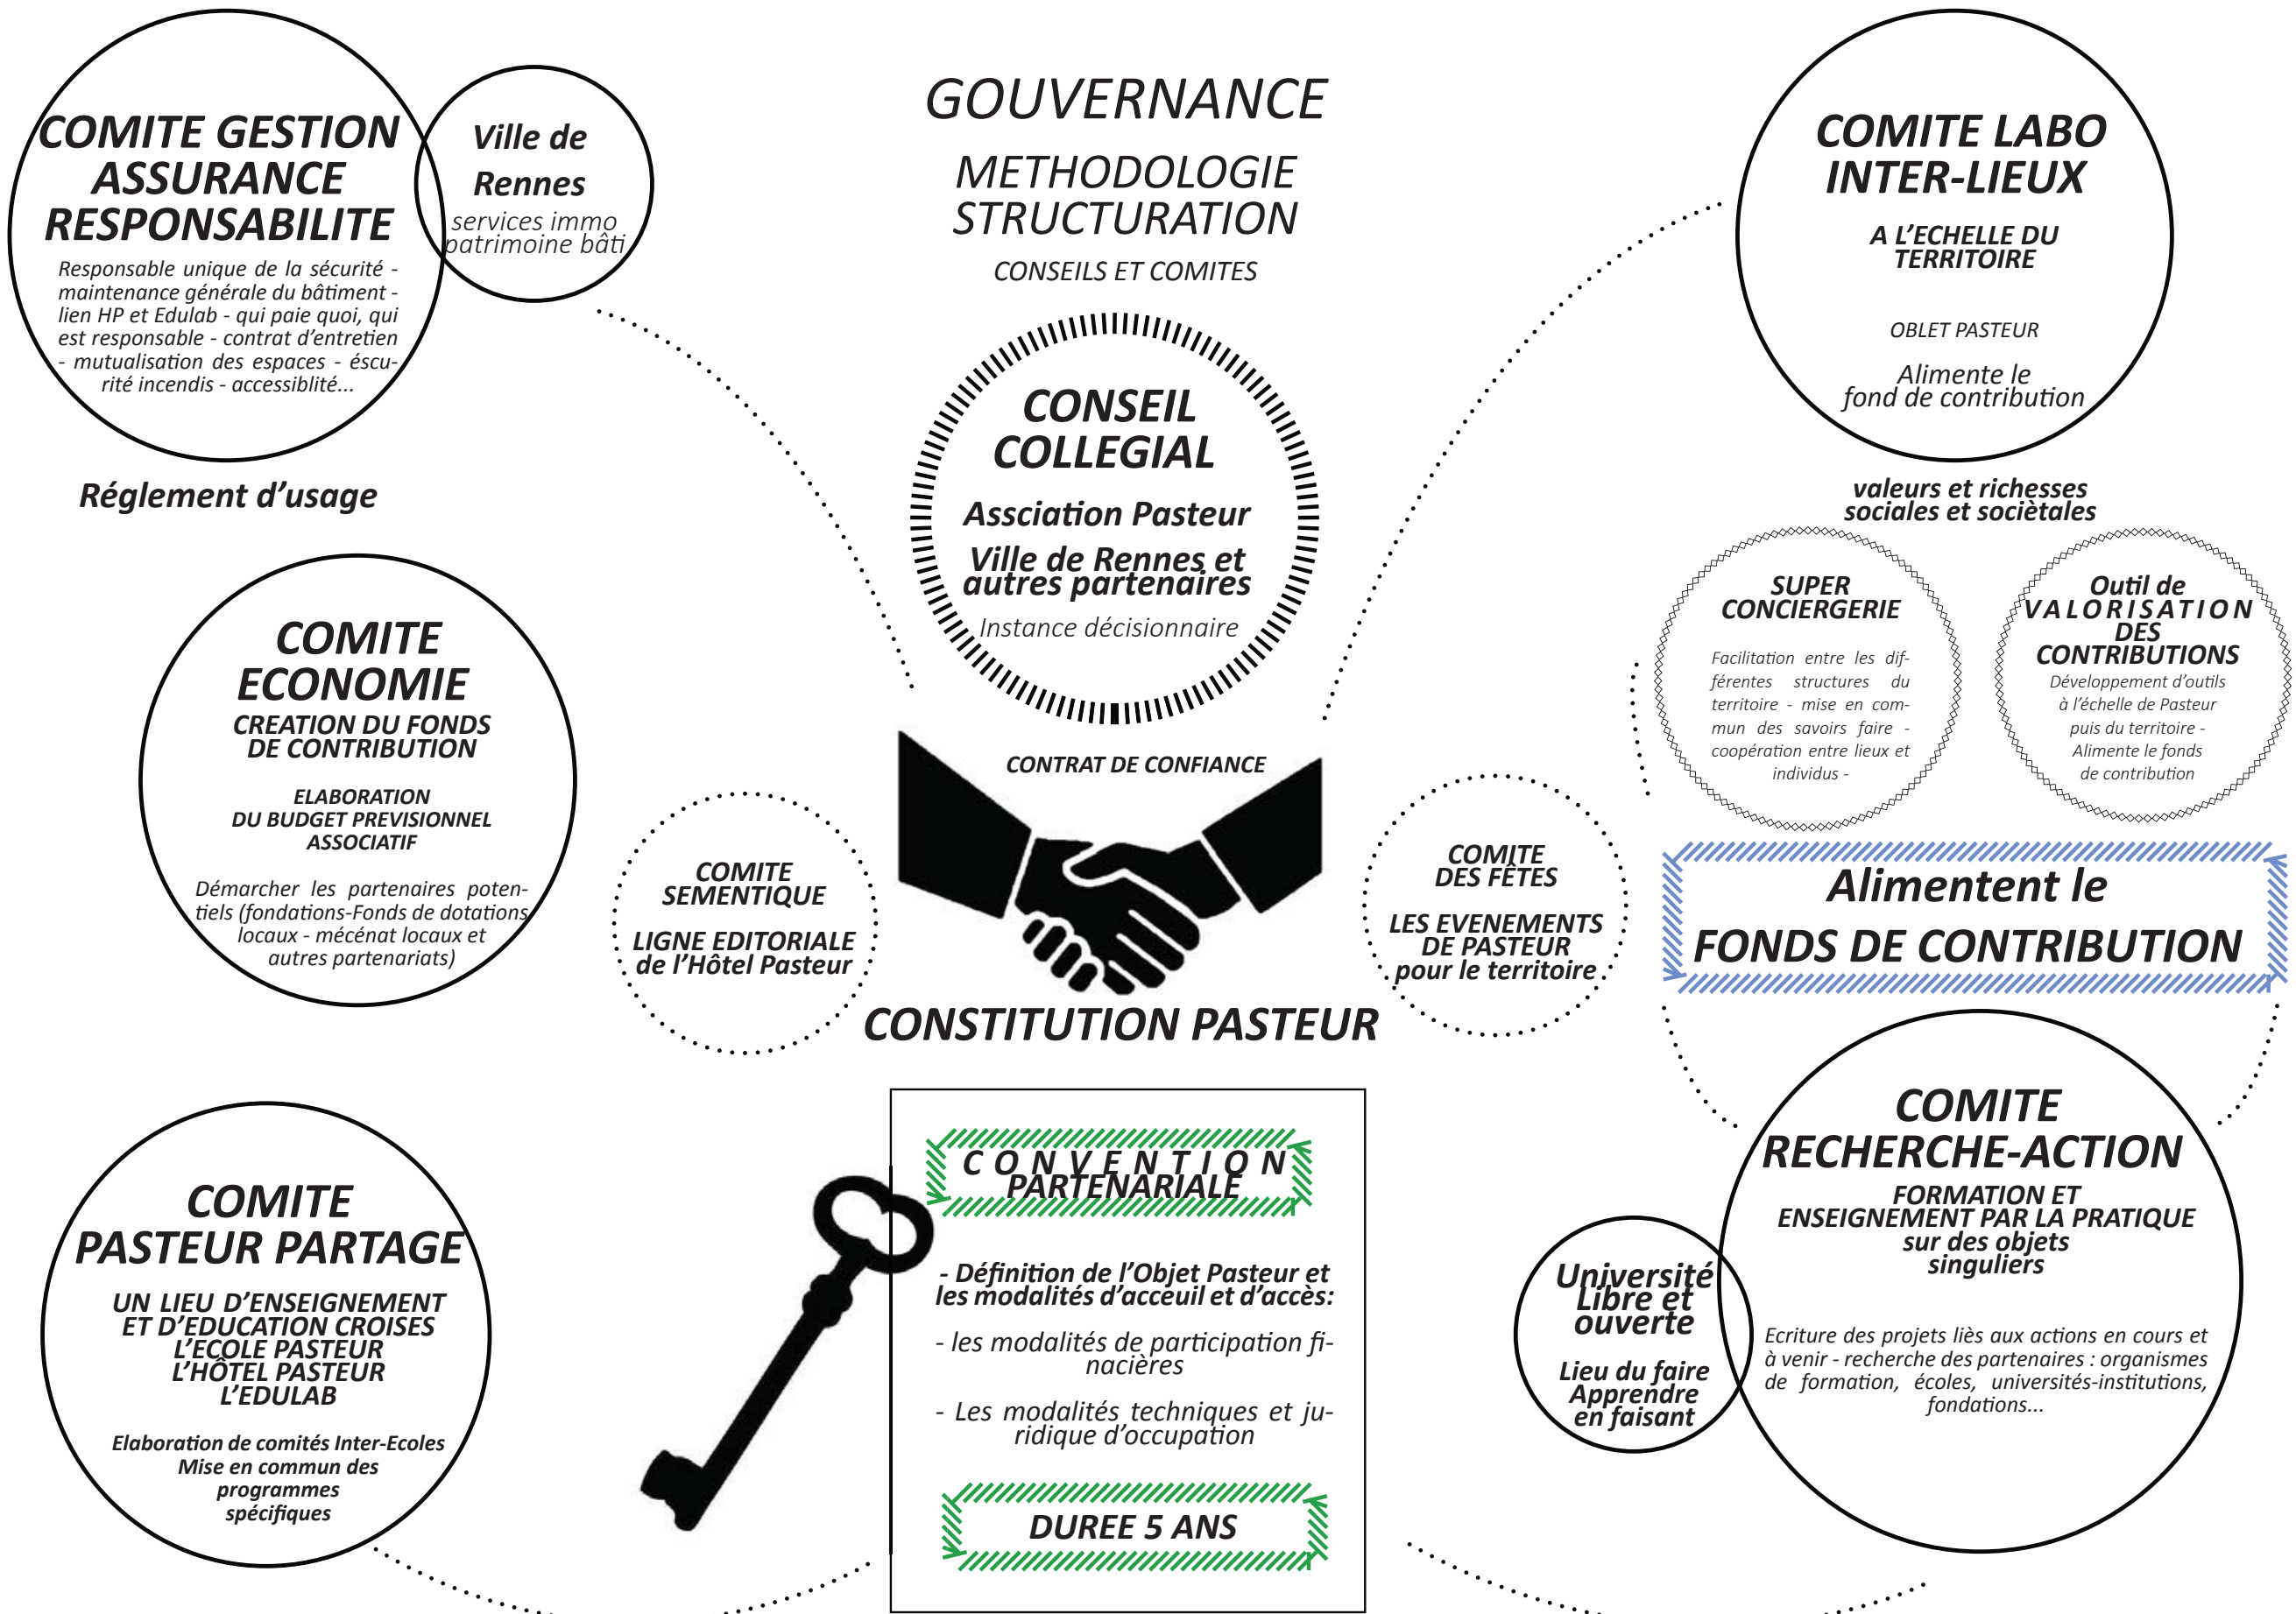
GOUVERNANCE

METHODOLOGIE STRUCTURATION

CONSEILS ET COMITES

COMITE GESTION ASSURANCE RESPONSABILITE

Responsable unique de la sécurité - maintenance générale du bâtiment - lien HP et Edulab - qui paie quoi, qui est responsable - contrat d'entretien - mutualisation des espaces - éscurité incendis - accessiblité...

Ville de Rennes

services immo patrimoine bâti

Réglement d'usage

CONSEIL COLLEGIAL

Assciation Pasteur

Ville de Rennes et autres partenaires

Instance décisionnaire

COMITE LABO INTER-LIEUX

A L'ECHELLE DU TERRITOIRE

OBLET PASTEUR

Alimente le fond de contribution

valeurs et richesses sociales et sociètales

SUPER CONCIERGERIE

Facilitation entre les différentes structures du territoire - mise en commun des savoirs faire - coopération entre lieux et individus -

Outil de VALORISATION DES CONTRIBUTIONS

Développement d'outils à l'échelle de Pasteur puis du territoire - Alimente le fonds de contribution

Alimentent le FONDS DE CONTRIBUTION

COMITE ECONOMIE

CREATION DU FONDS DE CONTRIBUTION

ELABORATION DU BUDGET PREVISIONNEL ASSOCIATIF

Démarcher les partenaires potentiels (fondations-Fonds de dotations locaux - mécénat locaux et autres partenariats)

COMITE SEMENTIQUE

LIGNE EDITORIALE de l'Hôtel Pasteur

CONTRAT DE CONFIANCE

CONSTITUTION PASTEUR

COMITE DES FÊTES

LES EVENEMENTS DE PASTEUR pour le territoire

COMITE PASTEUR PARTAGE

UN LIEU D'ENSEIGNEMENT ET D'EDUCATION CROISES L'ECOLE PASTEUR L'HÔTEL PASTEUR L'EDULAB

Elaboration de comités Inter-Ecoles Mise en commun des programmes spécifiques

CONVENTION PARTENARIALE

- Définition de l'Objet Pasteur et les modalités d'acceuil et d'accès:

- les modalités de participation finacières

- Les modalités techniques et juridique d'occupation

DUREE 5 ANS

COMITE RECHERCHE-ACTION

FORMATION ET ENSEIGNEMENT PAR LA PRATIQUE sur des objets singuliers

Ecriture des projets liès aux actions en cours et à venir - recherche des partenaires : organismes de formation, écoles, universités-institutions, fondations...

Université Libre et ouverte

Lieu du faire Apprendre en faisant